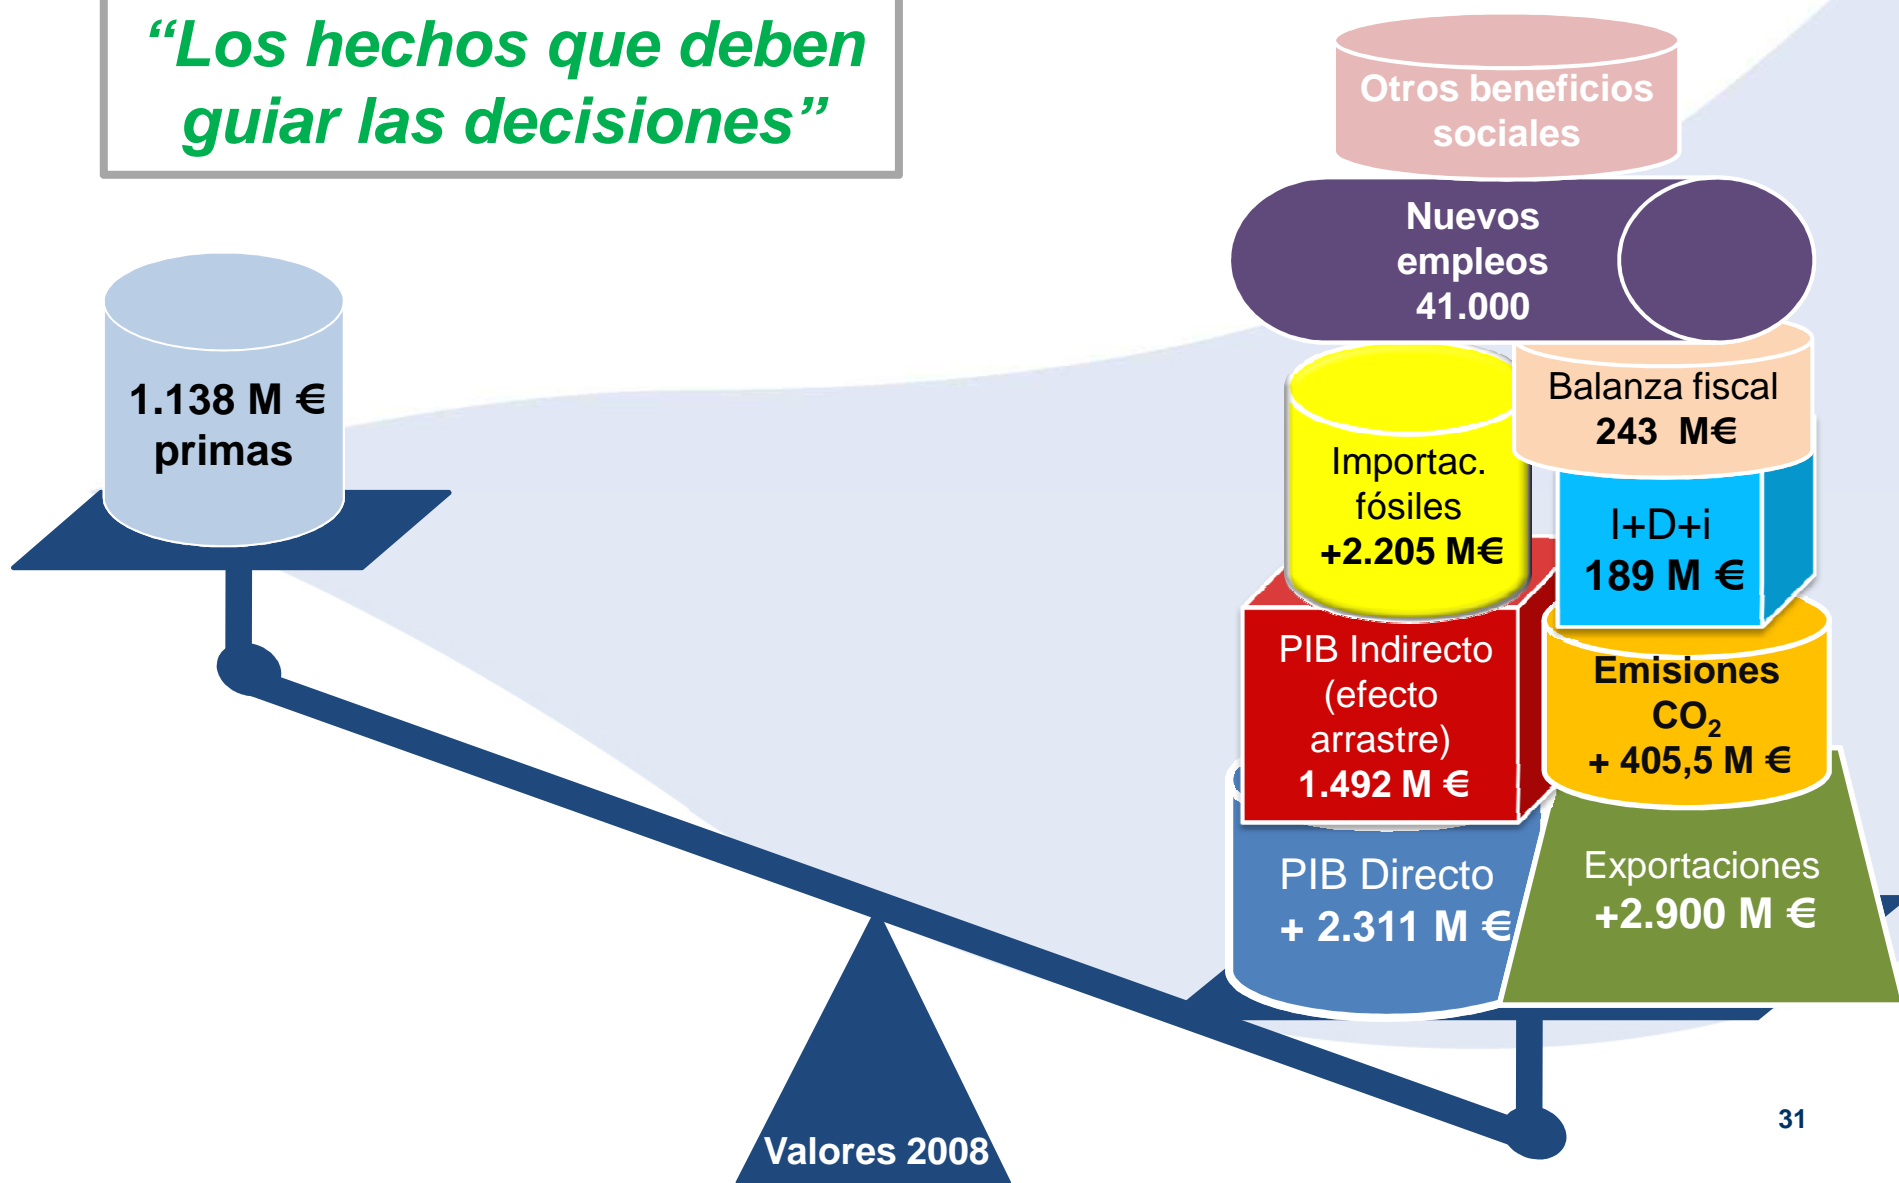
“Los hechos que deben guiar las decisiones”

1.138 M € primas

Otros beneficios sociales

Nuevos empleos 41.000

Balanza fiscal 243 M€

Importac. fósiles +2.205 M€

I+D+i 189 M €

PIB Indirecto (efecto arrastre) 1.492 M €

Emisiones $CO_2$ + 405,5 M €

PIB Directo + 2.311 M €

Exportaciones +2.900 M €

Valores 2008

31